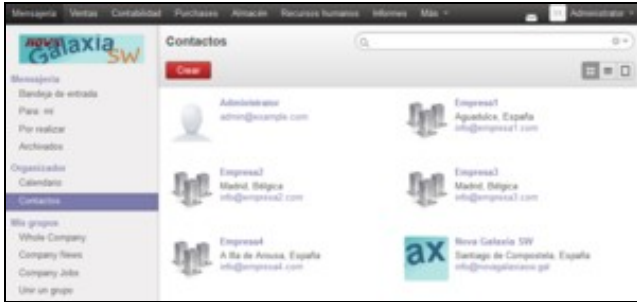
Mensajería Ventas Contabilidad Purchases Almacén Recursos humanos Informes Más

Administrator

nova Galaxia SW

Mensajería
Bandeja de entrada
Para: mi
Por realizar
Archivados

Organizador
Calendario
Contactos

Mis grupos
Whole Company
Company News
Company Jobs
Unir un grupo

Contactos

Crear

Administrator
admin@example.com

Empresa1
Aguadulce, España
info@empresa1.com

Empresa2
Madrid, Bélgica
info@empresa2.com

Empresa3
Madrid, Bélgica
info@empresa3.com

Empresa4
A Illa de Arousa, España
info@empresa4.com

ax

Nova Galaxia SW
Santiago de Compostela, España
info@novagalaxiasw.gal